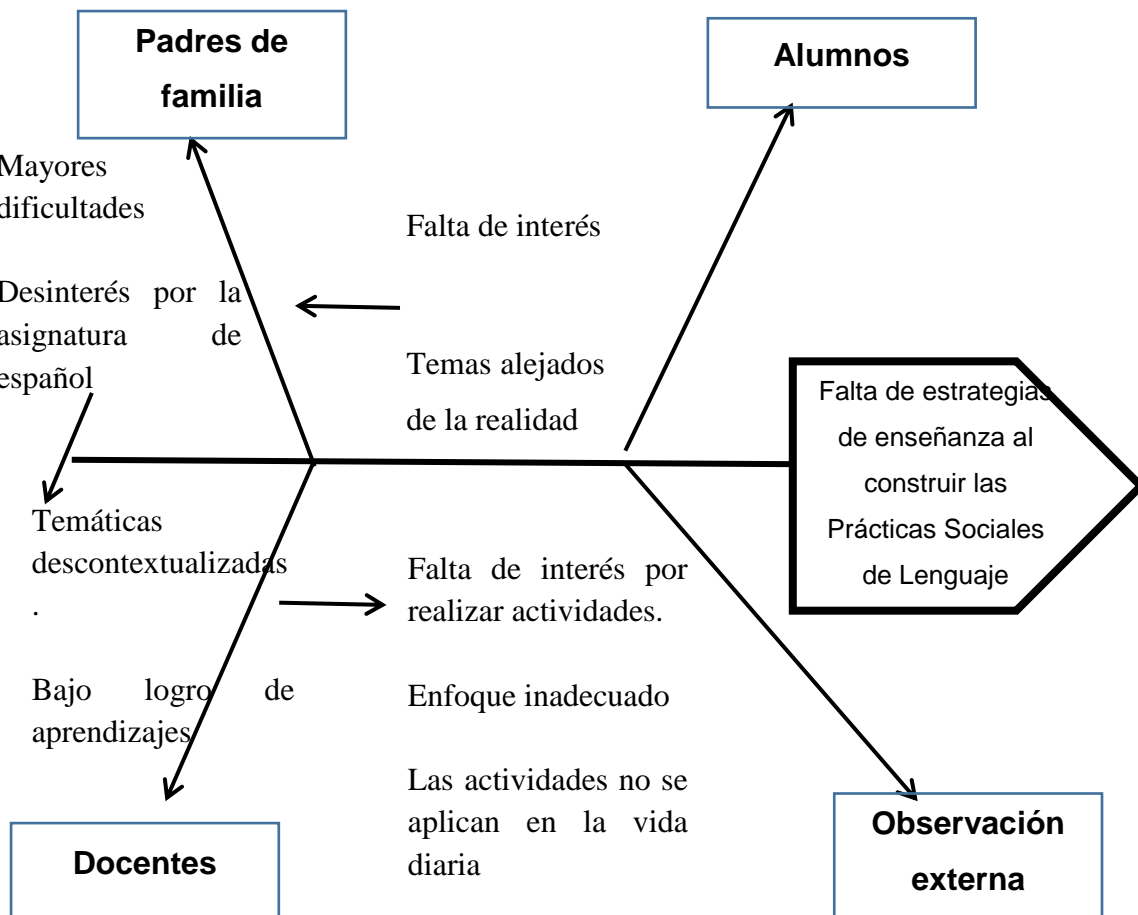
Padres de familia

Alumnos

Mayores dificultades

Falta de interés

Desinterés por la asignatura de español

Temas alejados de la realidad

Falta de estrategias de enseñanza al construir las Prácticas Sociales de Lenguaje

Temáticas descontextualizadas
.

Falta de interés por realizar actividades.

Bajo logro de aprendizajes

Enfoque inadecuado

Las actividades no se aplican en la vida diaria

Docentes

Observación externa